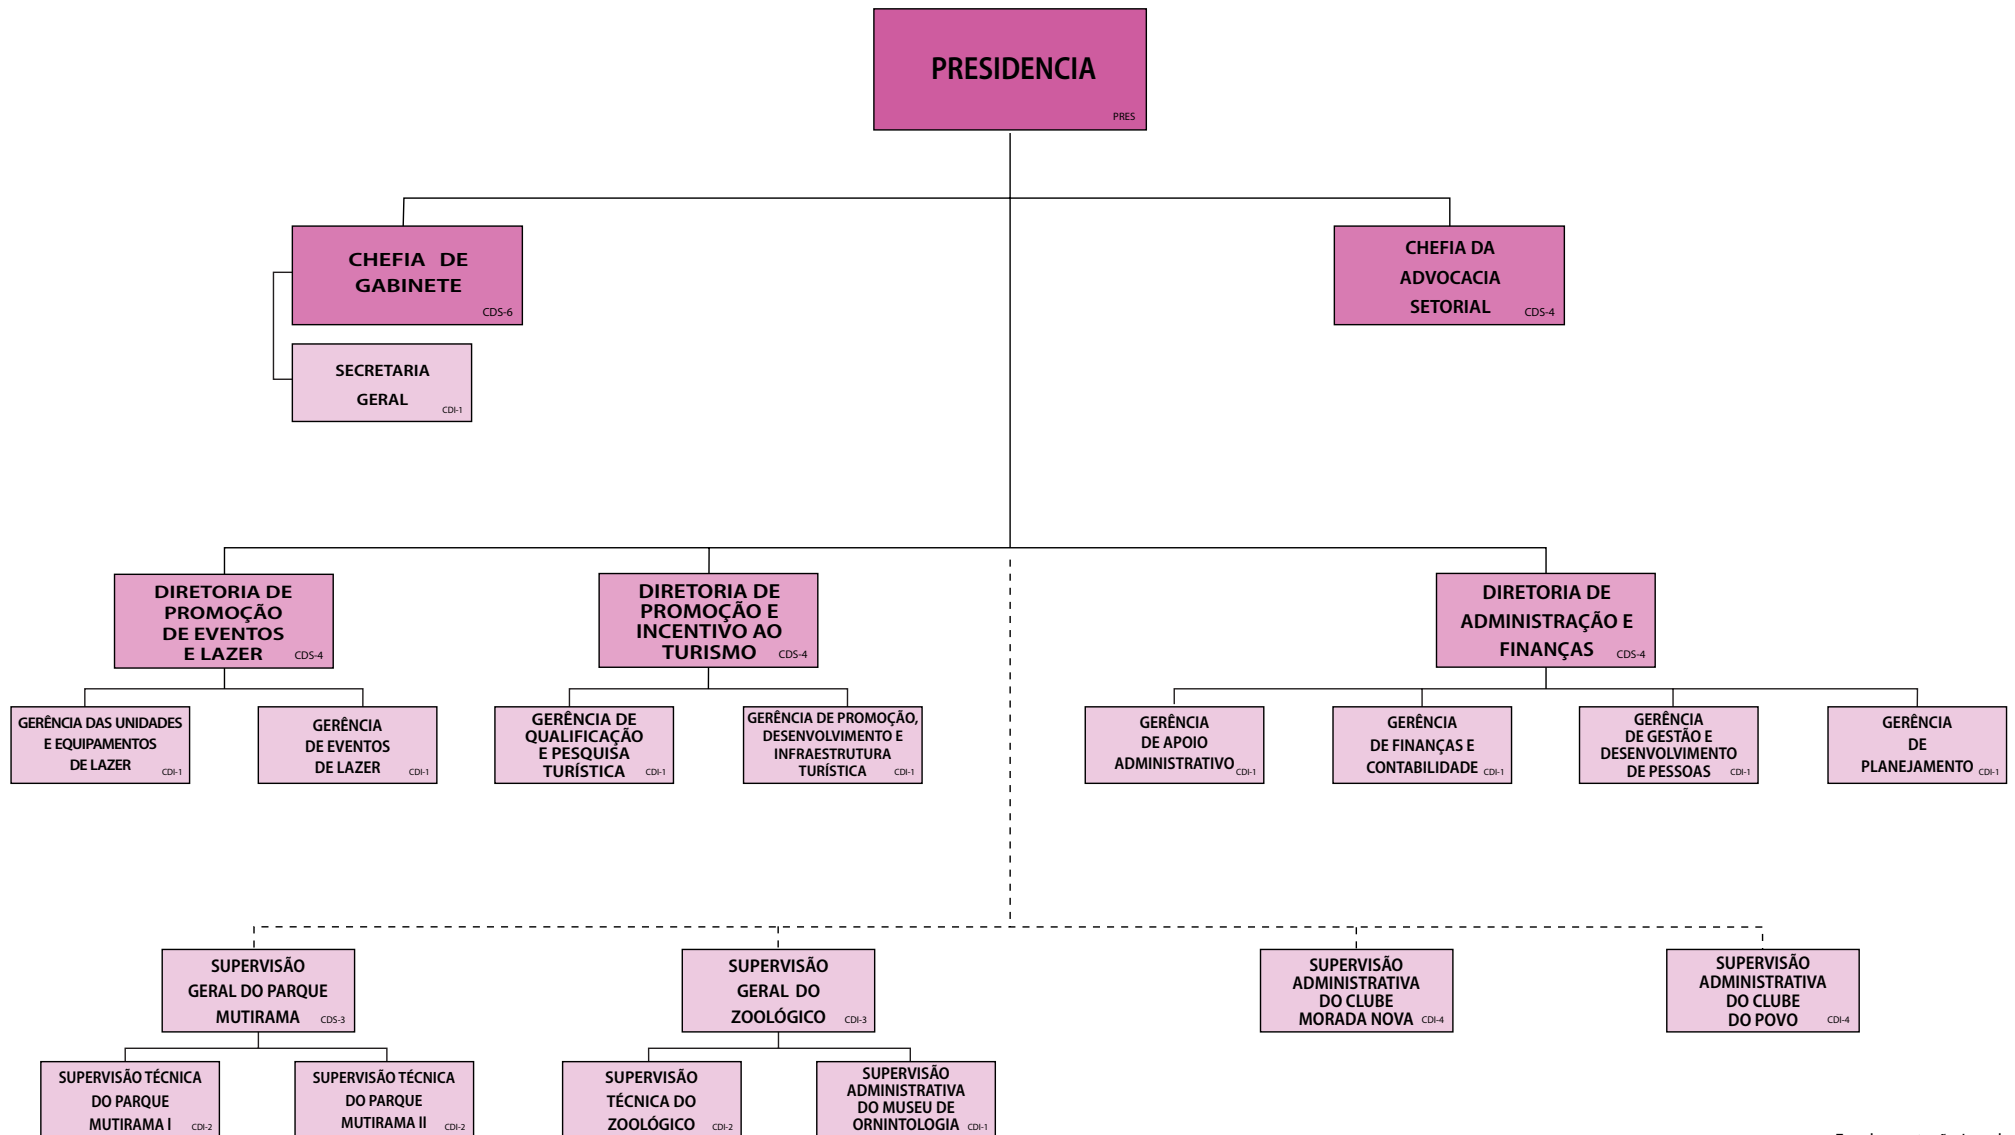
PRESIDENCIA
PRES

CHEFIA DE GABINETE
CDS-6

SECRETARIA GERAL
CDI-1

CHEFIA DA ADVOCACIA SETORIAL
CDS-4

DIRETORIA DE PROMOÇÃO DE EVENTOS E LAZER
CDS-4

GERÊNCIA DAS UNIDADES E EQUIPAMENTOS DE LAZER
CDI-1

GERÊNCIA DE EVENTOS DE LAZER
CDI-1

DIRETORIA DE PROMOÇÃO E INCENTIVO AO TURISMO
CDS-4

GERÊNCIA DE QUALIFICAÇÃO E PESQUISA TURÍSTICA
CDI-1

GERÊNCIA DE PROMOÇÃO, DESENVOLVIMENTO E INFRAESTRUTURA TURÍSTICA
CDI-1

DIRETORIA DE ADMINISTRAÇÃO E FINANÇAS
CDS-4

GERÊNCIA DE APOIO ADMINISTRATIVO
CDI-1

GERÊNCIA DE FINANÇAS E CONTABILIDADE
CDI-1

GERÊNCIA DE GESTÃO E DESENVOLVIMENTO DE PESSOAS
CDI-1

GERÊNCIA DE PLANEJAMENTO
CDI-1

SUPERVISÃO GERAL DO PARQUE MUTIRAMA
CDS-3

SUPERVISÃO TÉCNICA DO PARQUE MUTIRAMA I
CDI-2

SUPERVISÃO TÉCNICA DO PARQUE MUTIRAMA II
CDI-2

SUPERVISÃO GERAL DO ZOOLÓGICO
CDI-3

SUPERVISÃO TÉCNICA DO ZOOLÓGICO
CDI-2

SUPERVISÃO ADMINISTRATIVA DO MUSEU DE ORNINTOLOGIA
CDI-1

SUPERVISÃO ADMINISTRATIVA DO CLUBE MORADA NOVA
CDI-4

SUPERVISÃO ADMINISTRATIVA DO CLUBE DO POVO
CDI-4